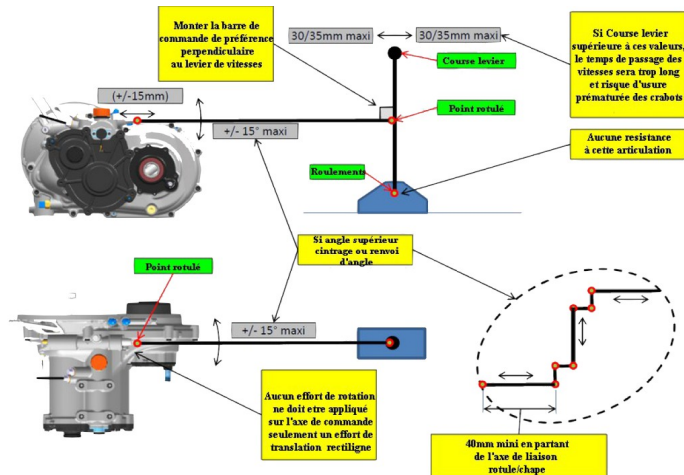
Monter la barre de commande de préférence perpendiculaire au levier de vitesses

30/35mm maxi

30/35mm maxi

Si Course levier supérieure à ces valeurs, le temps de passage des vitesses sera trop long et risque d'usure prématurée des crabots

Course levier

(+/-15mm)

Point rotulé

+/- 15° maxi

Aucune resistance à cette articulation

Roulements

Si angle supérieur cintrage ou renvoi d'angle

Point rotulé

+/- 15° maxi

Aucun effort de rotation ne doit etre appliqué sur l'axe de commande seulement un effort de translation rectiligne

40mm mini en partant de l'axe de liaison rotule/chape